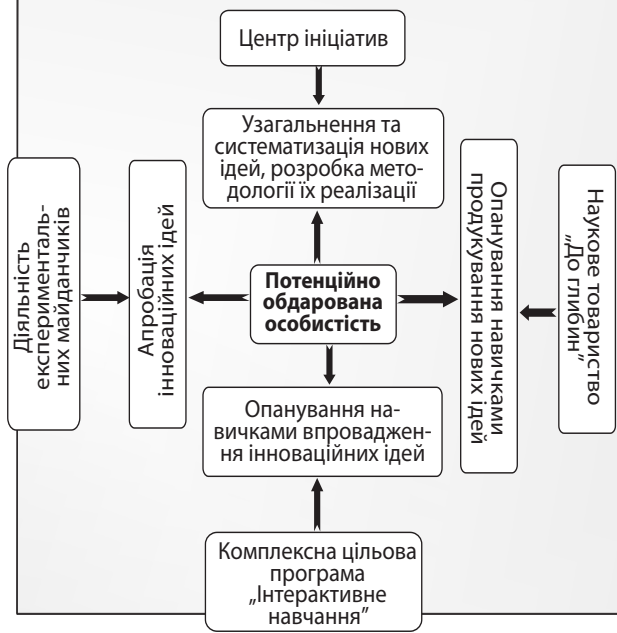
Центр ініціатив

Узагальнення та систематизація нових ідей, розробка методології їх реалізації

Діяльність експериментальних майданчиків

Апробація інноваційних ідей

Потенційно обдарована особистість

Опанування навичками продукування нових ідей

Наукове товариство „До глибин"

Опанування навичками впровадження інноваційних ідей

Комплексна цільова програма „Інтерактивне навчання"